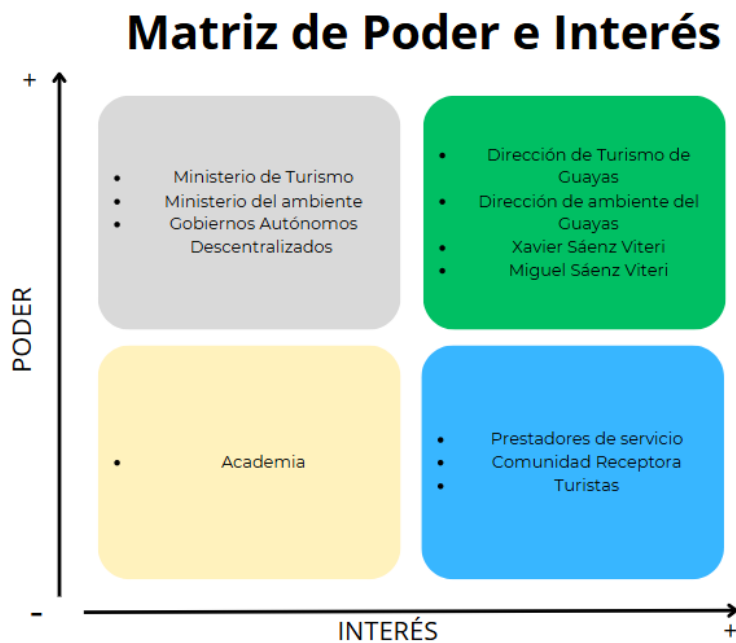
Matriz de Poder e Interés

+

PODER

- Ministerio de Turismo
- Ministerio del ambiente
- Gobiernos Autónomos Descentralizados

- Dirección de Turismo de Guayas
- Dirección de ambiente del Guayas
- Xavier Sáenz Viteri
- Miguel Sáenz Viteri

- Academia

- Prestadores de servicio
- Comunidad Receptora
- Turistas

-

INTERÉS

+